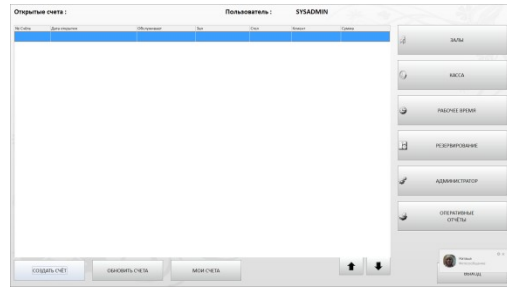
Открытые счета :

Пользователь : SYSADMIN

| № Сабла | Дата открытия | Обслуживает | Зал | Стол | Клиент | Сумма |
|---|---|---|---|---|---|---|
| | | | | | | |

ЗАЛЫ

КАССА

РАБОЧЕЕ ВРЕМЯ

РЕЗЕРВИРОВАНИЕ

АДМИНИСТРАТОР

ОПЕРАТИВНЫЕ ОТЧЁТЫ

СОЗДАТЬ СЧЁТ

ОБНОВИТЬ СЧЕТА

МОИ СЧЕТА

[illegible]

ВЫХОД